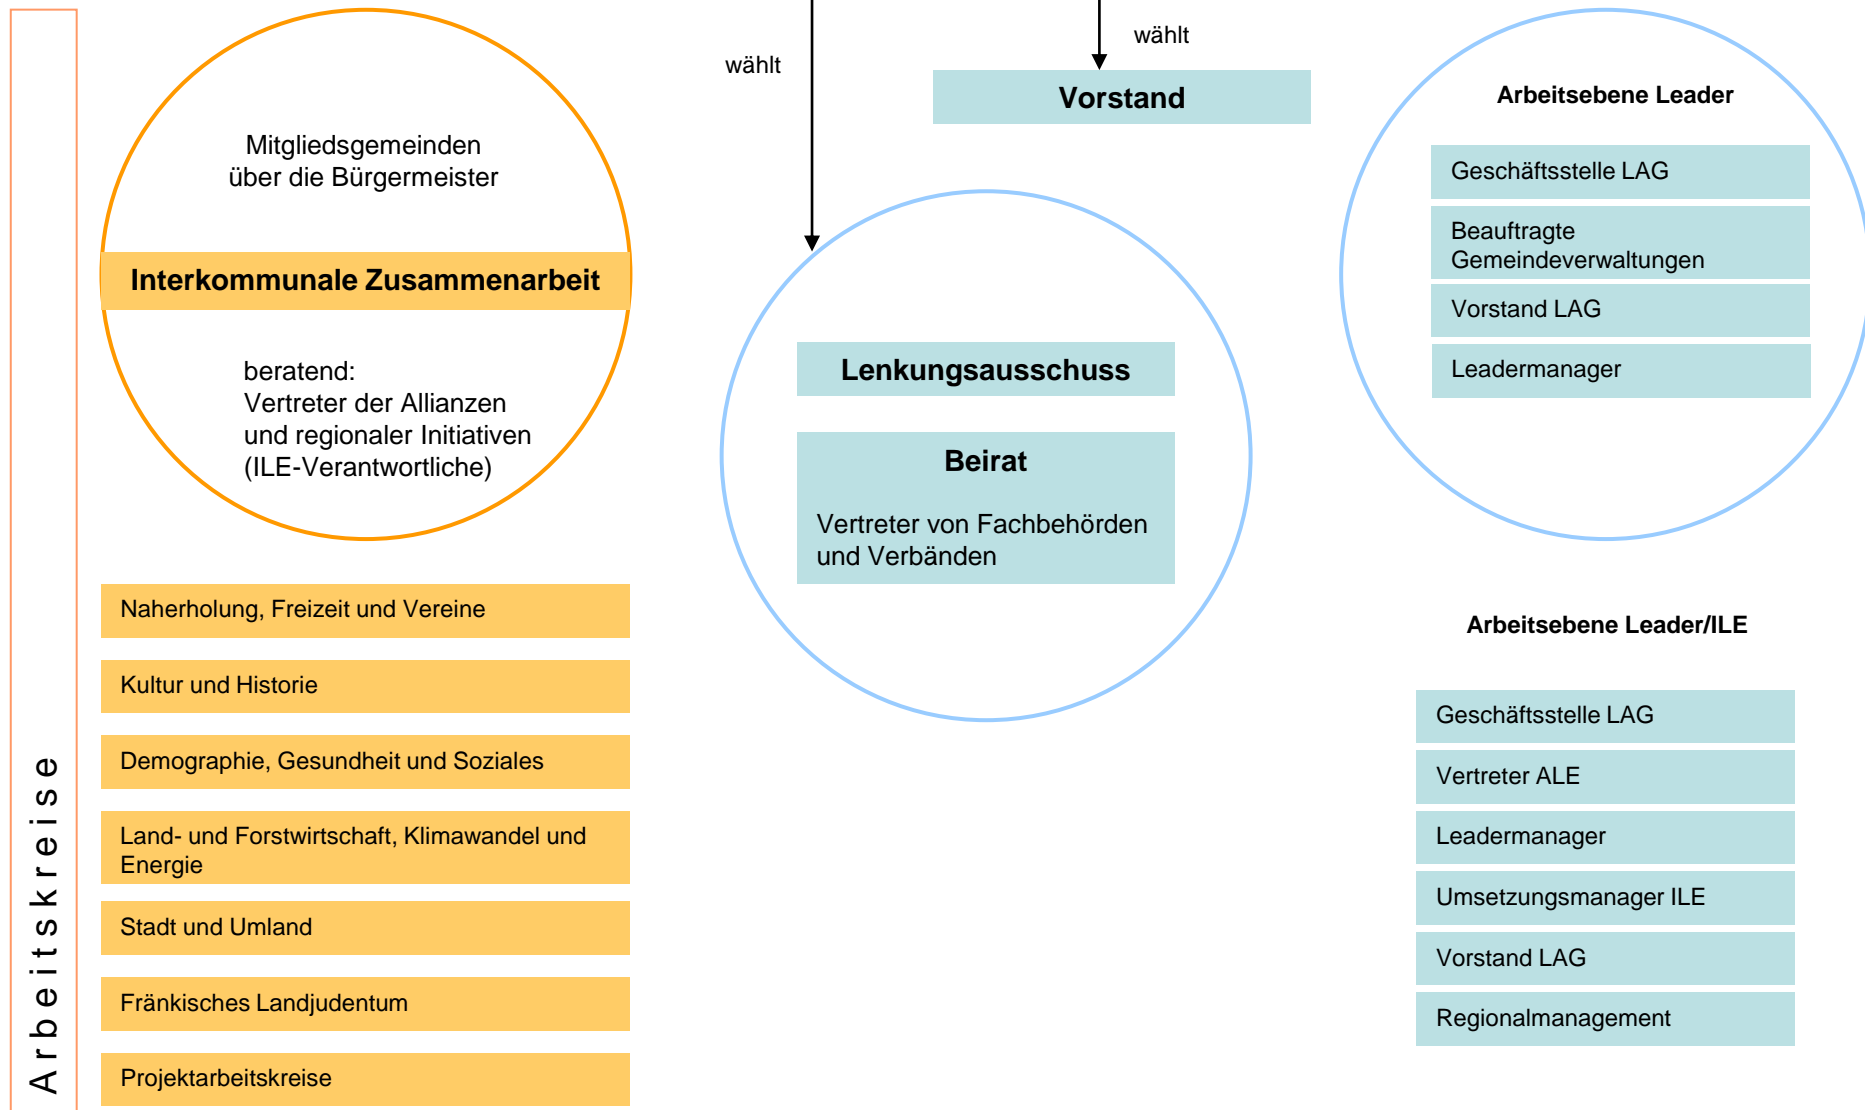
wählt

wählt

Vorstand

Arbeitsebene Leader

Geschäftsstelle LAG

Beauftragte Gemeindeverwaltungen

Vorstand LAG

Leadermanager

Mitgliedsgemeinden
über die Bürgermeister

Interkommunale Zusammenarbeit

beratend:
Vertreter der Allianzen
und regionaler Initiativen
(ILE-Verantwortliche)

Lenkungsausschuss

Beirat

Vertreter von Fachbehörden und Verbänden

Arbeitskreise

Naherholung, Freizeit und Vereine

Kultur und Historie

Demographie, Gesundheit und Soziales

Land- und Forstwirtschaft, Klimawandel und Energie

Stadt und Umland

Fränkisches Landjudentum

Projektarbeitskreise

Arbeitsebene Leader/ILE

Geschäftsstelle LAG

Vertreter ALE

Leadermanager

Umsetzungsmanager ILE

Vorstand LAG

Regionalmanagement